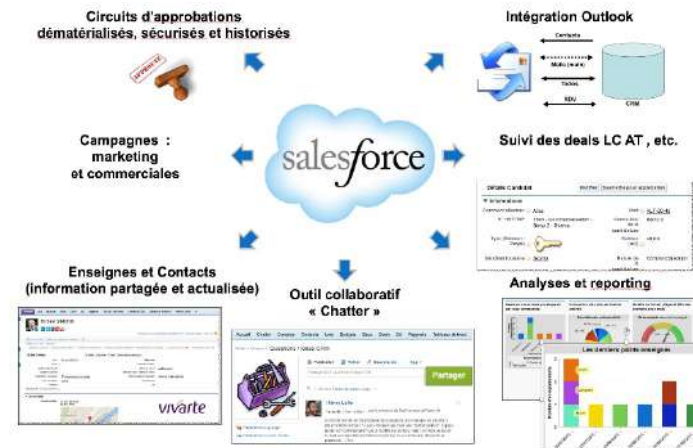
Circuits d'approbations dématérialisés, sécurisés et historisés

APPROVED

Intégration Outlook

Contacts

Mails (suivis)

Tâches

RDV

CRM

Campagnes : marketing et commerciales

salesforce

Suivi des deals LC AT , etc.

Détails Candidat

Informations

Enseignes et Contacts (information partagée et actualisée)

Outil collaboratif « Chatter »

Analyses et reporting

Les derniers points enseignes

Partager

vivarte